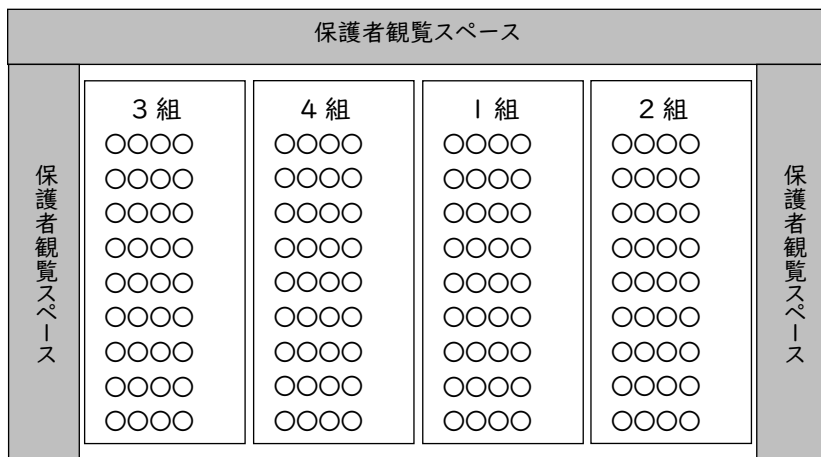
保護者観覧スペース

保護者観覧スペース

3組
○○○○
○○○○
○○○○
○○○○
○○○○
○○○○
○○○○
○○○○
○○○○

4組
○○○○
○○○○
○○○○
○○○○
○○○○
○○○○
○○○○
○○○○
○○○○

1組
○○○○
○○○○
○○○○
○○○○
○○○○
○○○○
○○○○
○○○○
○○○○

2組
○○○○
○○○○
○○○○
○○○○
○○○○
○○○○
○○○○
○○○○
○○○○

保護者観覧スペース